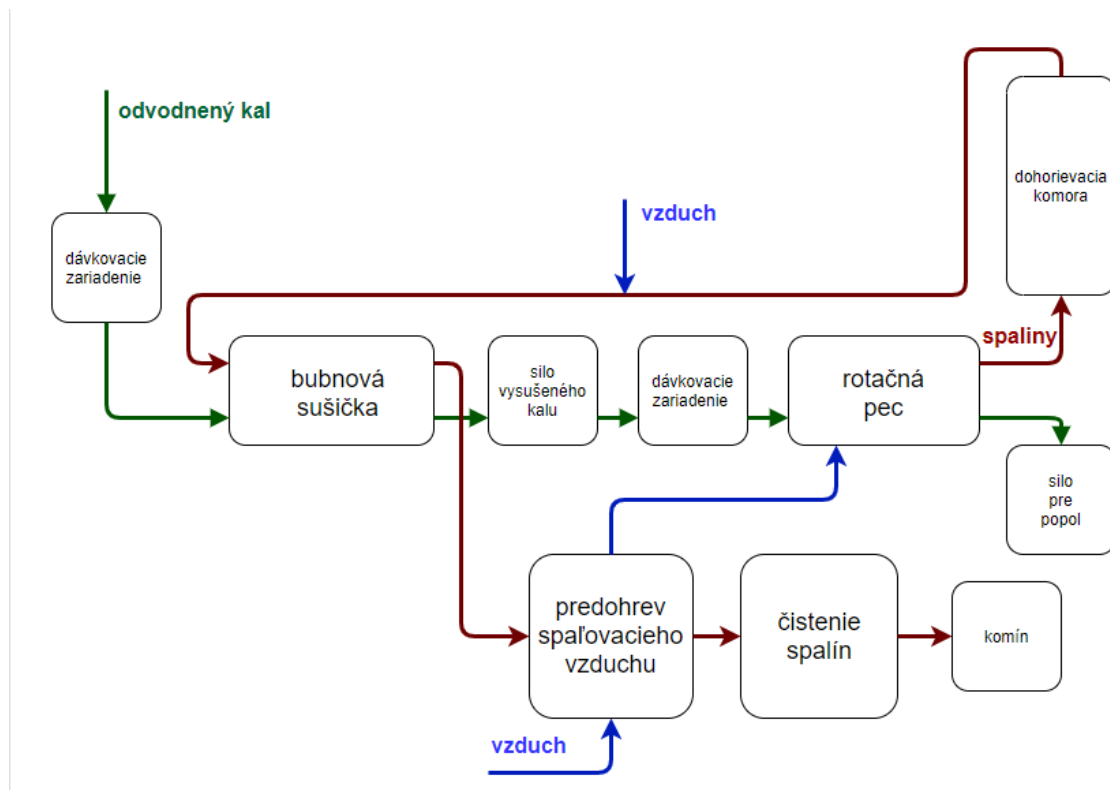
odvodnený kal

dávkovacie zariadenie

vzduch

dohorievacia komora

spaliny

bubnová sušička

silo vysušeného kalu

dávkovacie zariadenie

rotačná pec

silo pre popol

predohrev spaľovacieho vzduchu

čistenie spalín

komín

vzduch